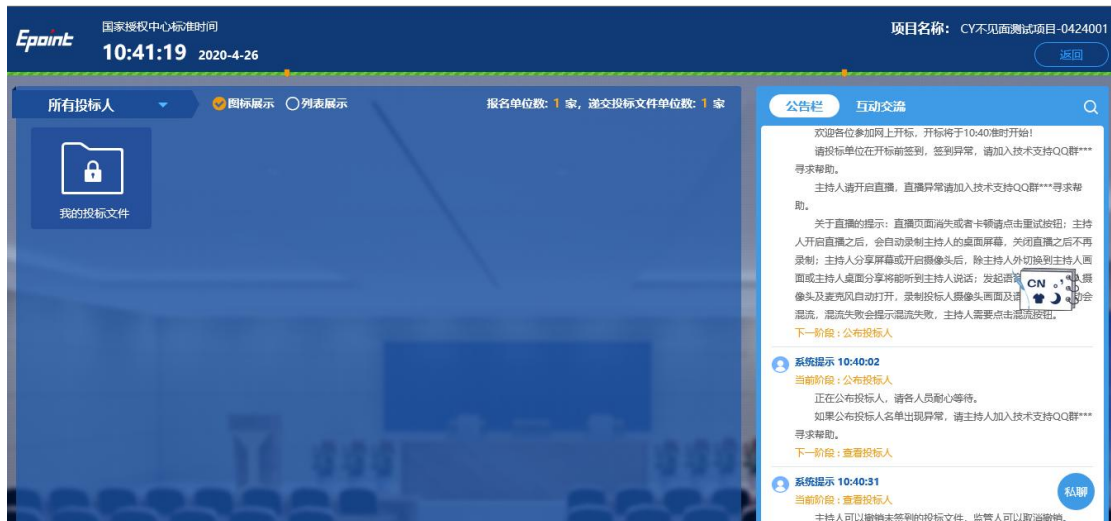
Epoint

国家授权中心标准时间

10:41:19 2020-4-26

项目名称: CY不见面测试项目-0424001

返回

所有投标人

图标展示 列表展示

报名单位数: 1 家, 递交投标文件单位数: 1 家

我的投标文件

公告栏 互动交流

欢迎各位参加网上开标，开标将于10:40准时开始!

请投标单位在开标前签到，签到异常，请加入技术支持QQ群***寻求帮助。

主持人请开启直播，直播异常请加入技术支持QQ群***寻求帮助。

关于直播的提示：直播页面消失或者卡顿请点击重试按钮；主持人开启直播之后，会自动录制主持人的桌面屏幕，关闭直播之后不再录制；主持人分享屏幕或开启摄像头后，除主持人外切换到主持人画面或主持人桌面分享将能听到主持人说话；发起语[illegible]摄像头及麦克风自动打开，录制投标人摄像头画面及语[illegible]会混流，混流失败会提示混流失败，主持人需要点击混流按钮。

CN

下一阶段：公布投标人

系统提示 10:40:02

当前阶段：公布投标人

正在公布投标人，请各人员耐心等待。

如果公布投标人名单出现异常，请主持人加入技术支持QQ群***寻求帮助。

下一阶段：查看投标人

系统提示 10:40:31

当前阶段：查看投标人

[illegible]

私聊